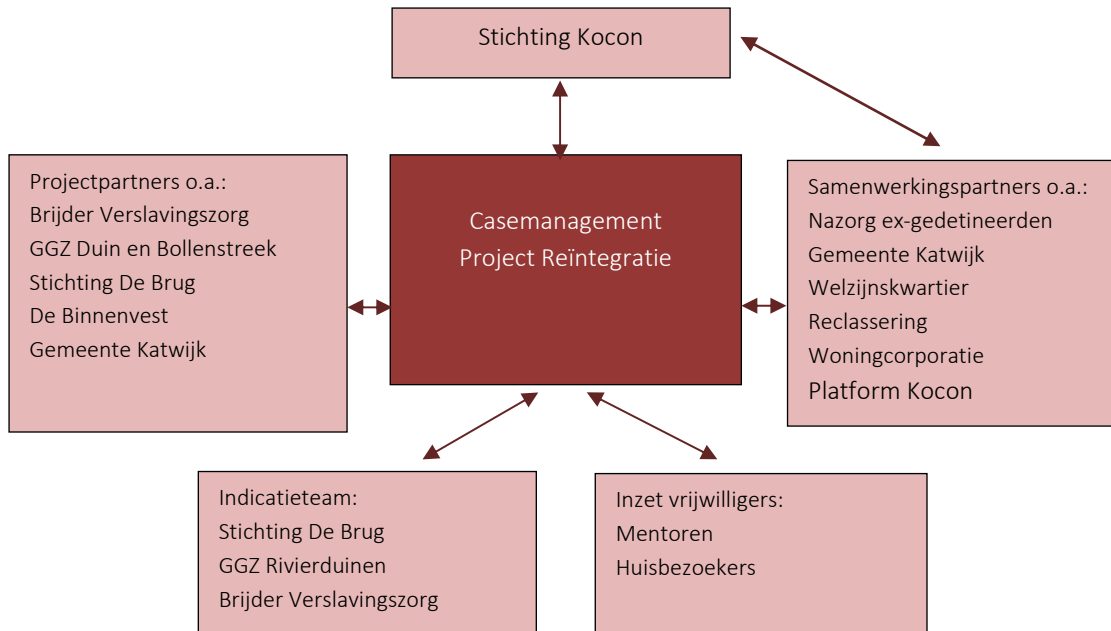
Stichting Kocon

Projectpartners o.a.:
Brijder Verslavingszorg
GGZ Duin en Bollenstreek
Stichting De Brug
De Binnenvest
Gemeente Katwijk

Casemanagement
Project Reïntegratie

Samenwerkingspartners o.a.:
Nazorg ex-gedetineerden
Gemeente Katwijk
Welzijnskwartier
Reclassering
Woningcorporatie
Platform Kocon

Indicatieteam:
Stichting De Brug
GGZ Rivierduinen
Brijder Verslavingszorg

Inzet vrijwilligers:
Mentoren
Huisbezoekers